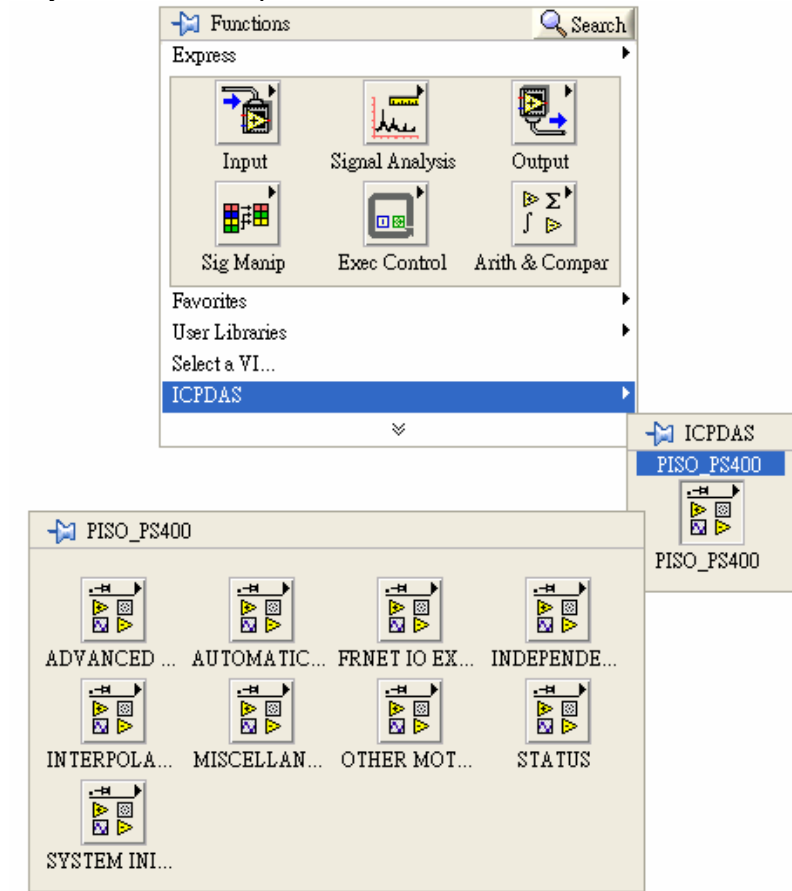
Functions
Search
Express
Input
Signal Analysis
Output
Sig Manip
Exec Control
Arith & Compar
Favorites
User Libraries
Select a VI...
ICPDAS

ICPDAS
PISO_PS400
PISO_PS400

PISO_PS400
ADVANCED ...
AUTOMATIC...
FRNET IO EX...
INDEPENDE...
INTERPOLA...
MISCELLAN...
OTHER MOT...
STATUS
SYSTEM INI...